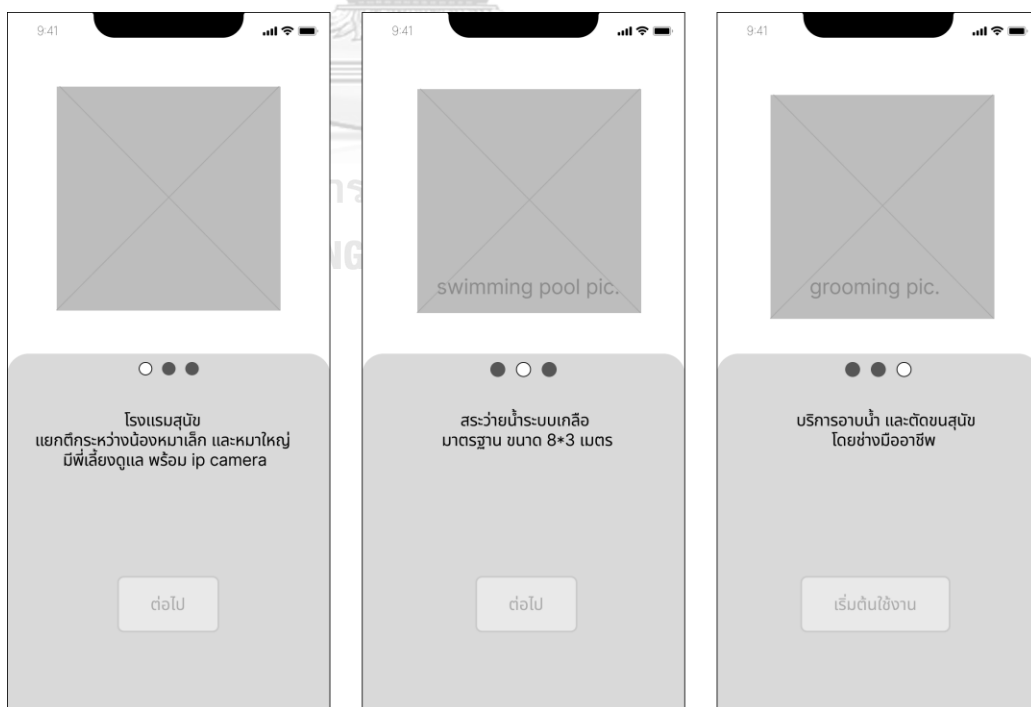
9:41

โรงแรมสุนัข
แยกตึกระหว่างน้องหมาเล็ก และหมาใหญ่
มีพี่เลี้ยงดูแล พร้อม ip camera

ต่อไป

9:41

swimming pool pic.

สระว่ายน้ำระบบเกลือ
มาตรฐาน ขนาด 8*3 เมตร

ต่อไป

9:41

grooming pic.

บริการอาบน้ำ และตัดขนสุนัข
โดยช่างมืออาชีพ

เริ่มต้นใช้งาน